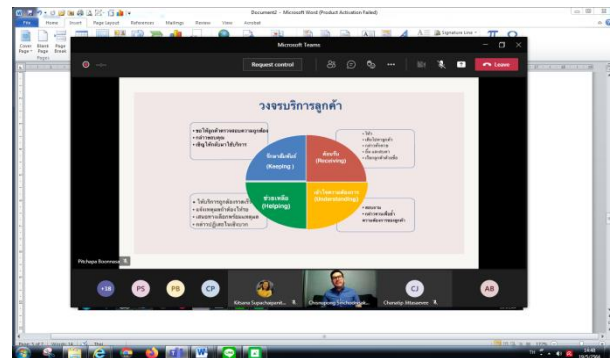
Document2 - Microsoft Word (Product Activation Failed)

File Home Insert Page Layout References Mailings Review View Acrobat

Cover Page Blank Page Page Break

Pages

Microsoft Teams

Request control

Leave

วงจรบริการลูกค้า

รักษาสัมพันธ์ (Keeping)

ต้อนรับ (Receiving)

ช่วยเหลือ (Helping)

เข้าใจความต้องการ (Understanding)

Pitchapa Boonmee

+18 PS PB CP

Kitsana Supachaipanit...

Chaisopong Seechotsuk...

CJ Chanakip Attasamee

AB

14:48
19/5/2564